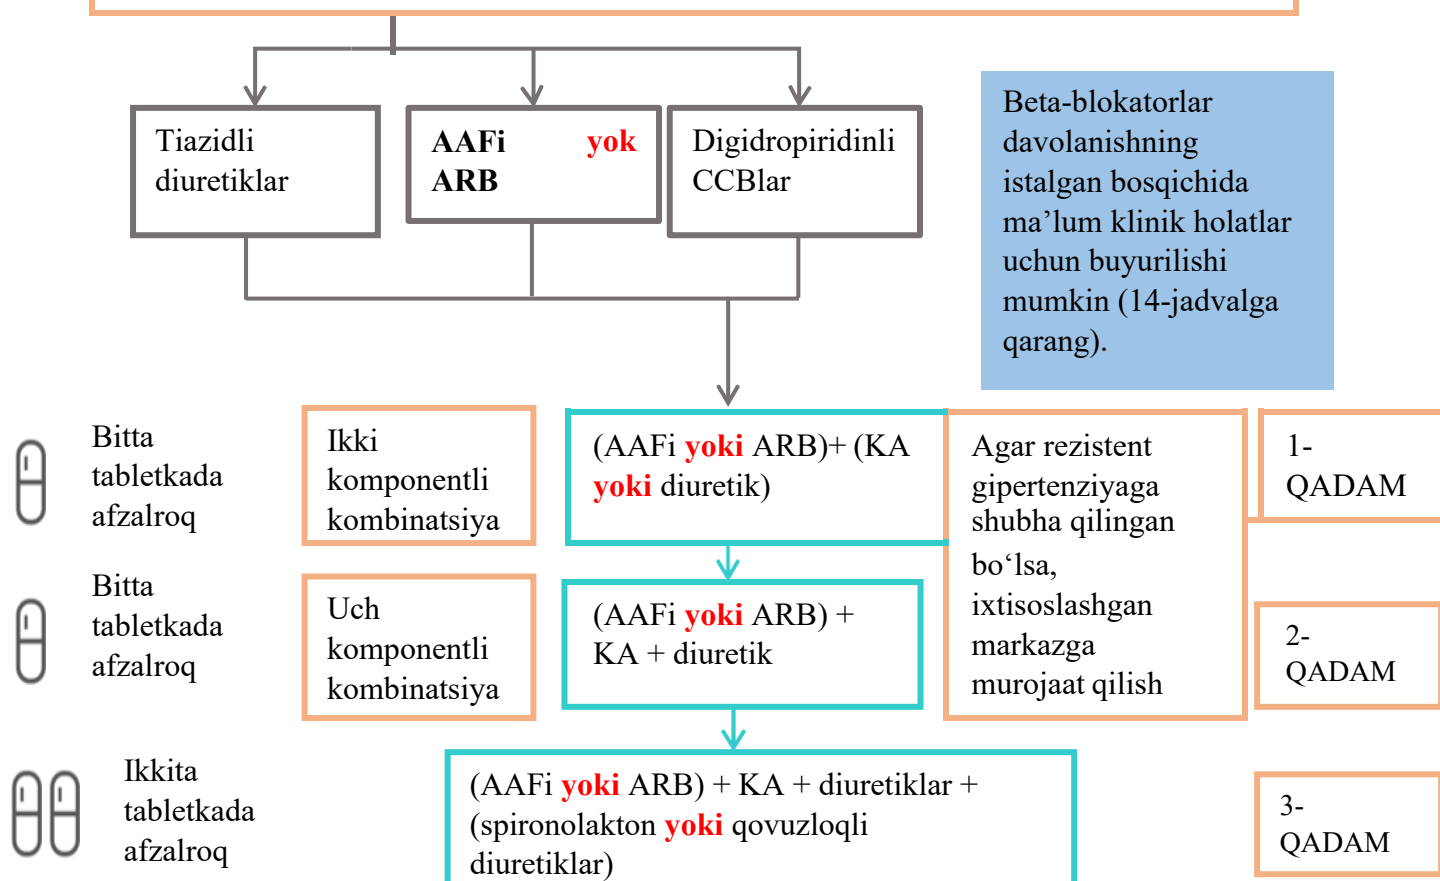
Tiazidli diuretiklar

AAFi yok ARB

Digidropiridinli CCBlar

Beta-blokatorlar davolanishning istalgan bosqichida ma’lum klinik holatlar uchun buyurilishi mumkin (14-jadvalga qarang).

Bitta tabletkada afzalroq

Ikki komponentli kombinatsiya

(AAFi yoki ARB)+ (KA yoki diuretik)

Agar rezistent gipertenziyaga shubha qilingan bo‘lsa, ixtisoslashgan markazga murojaat qilish

1-QADAM

Bitta tabletkada afzalroq

Uch komponentli kombinatsiya

(AAFi yoki ARB) + KA + diuretik

2-QADAM

Ikkita tabletkada afzalroq

(AAFi yoki ARB) + KA + diuretiklar + (spironolakton yoki qovuzloqli diuretiklar)

3-QADAM